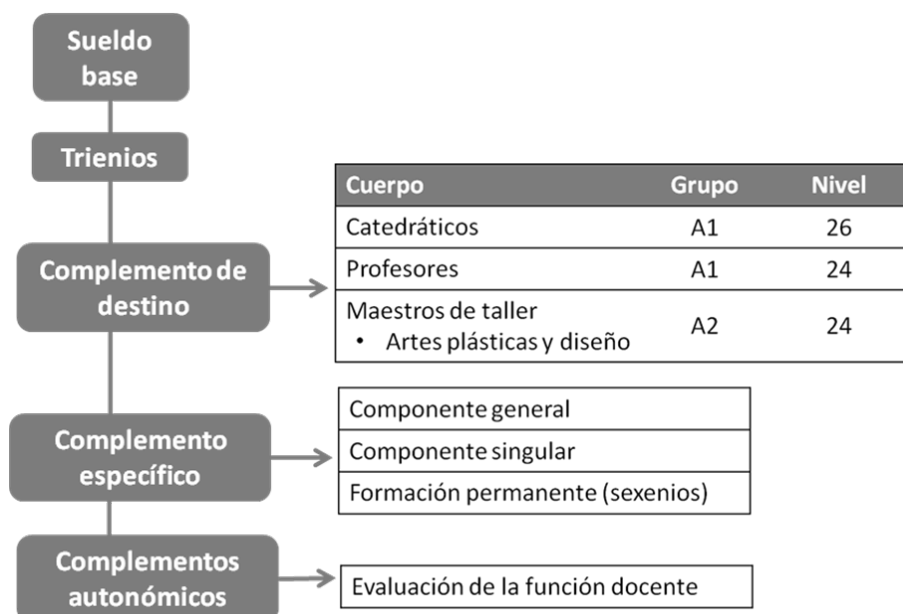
Sueldo base

Trienios

Complemento de destino

| Cuerpo | Grupo | Nivel |
|---|---|---|
| Catedráticos | A1 | 26 |
| Profesores | A1 | 24 |
| Maestros de taller • Artes plásticas y diseño | A2 | 24 |

Complemento específico

| Componente general |
|---|
| Componente singular |
| Formación permanente (sexenios) |

Complementos autonómicos

Evaluación de la función docente